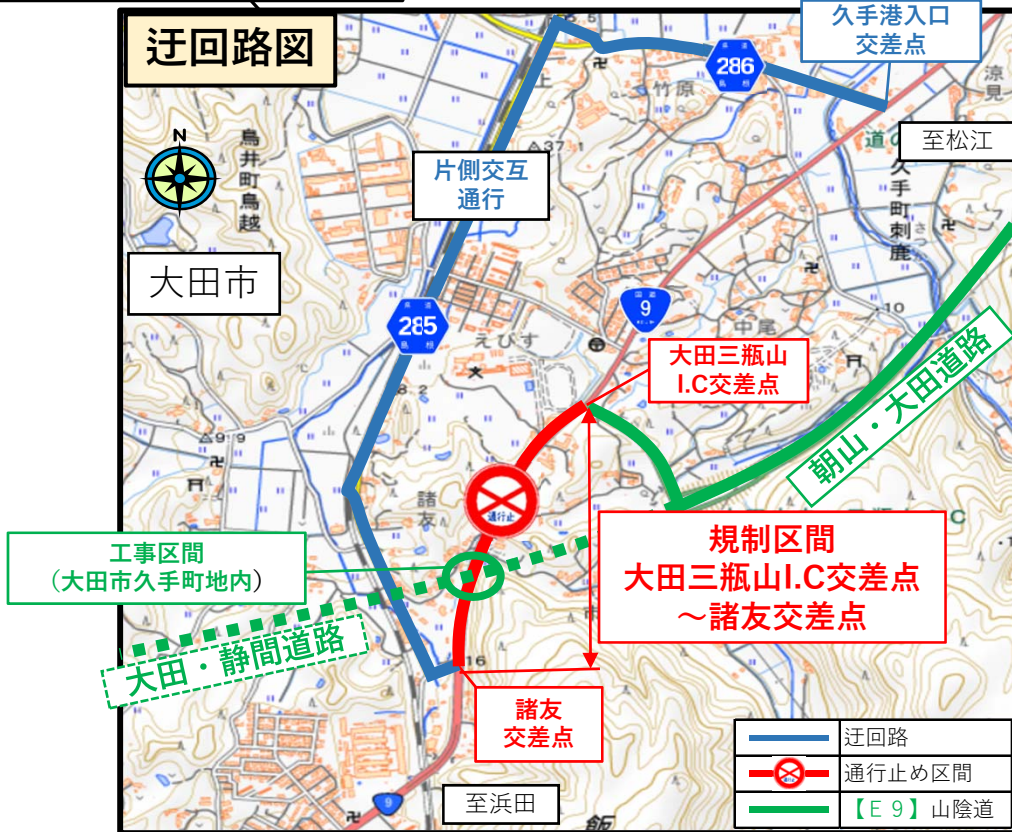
迂回路図

久手港入口
交差点

286

至松江

鳥井町鳥越

片側交互
通行

久手町刺鹿

大田市

285

9

えびす

中尾

大田三瓶山
I.C交差点

朝山・大田道路

諸友

通行止

規制区間
大田三瓶山I.C交差点
～諸友交差点

工事区間
（大田市久手町地内）

大田・静間道路

諸友
交差点

| | 迂回路 |
|---|---|
| | 通行止め区間 |
| | 【E９】山陰道 |

9

至浜田